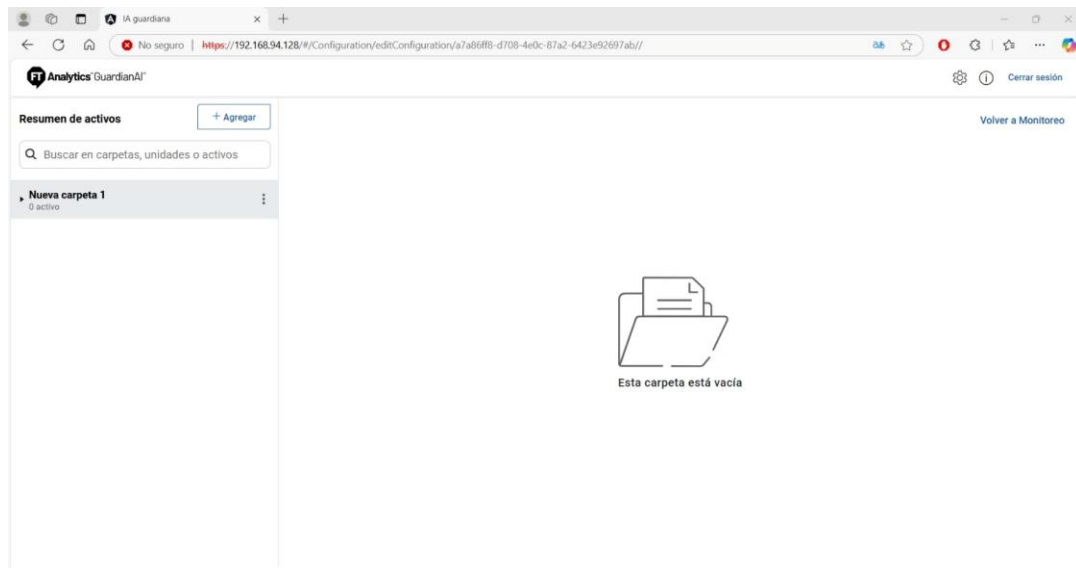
IA guardiana

No seguro | https://192.168.94.128/#/Configuration/editConfiguration/a7a86ff8-d708-4e0c-87a2-6423e92697ab//

FT Analytics GuardianAI™

Cerrar sesión

Resumen de activos

+ Agregar

Volver a Monitoreo

Buscar en carpetas, unidades o activos

Nueva carpeta 1
0 activo

Esta carpeta está vacía